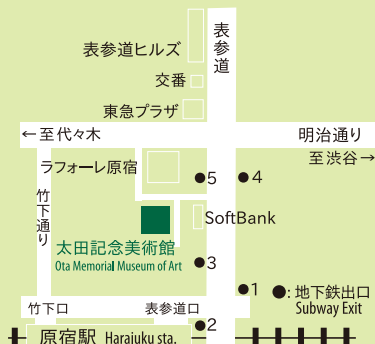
表参道ヒルズ

表参道

交番

東急プラザ

← 至代々木

明治通り

至渋谷 →

ラフォーレ原宿

5

4

竹下通り

SoftBank

太田記念美術館
Ota Memorial Museum of Art

3

1

● : 地下鉄出口
Subway Exit

竹下口

表参道口

2

原宿駅 Harajuku sta.